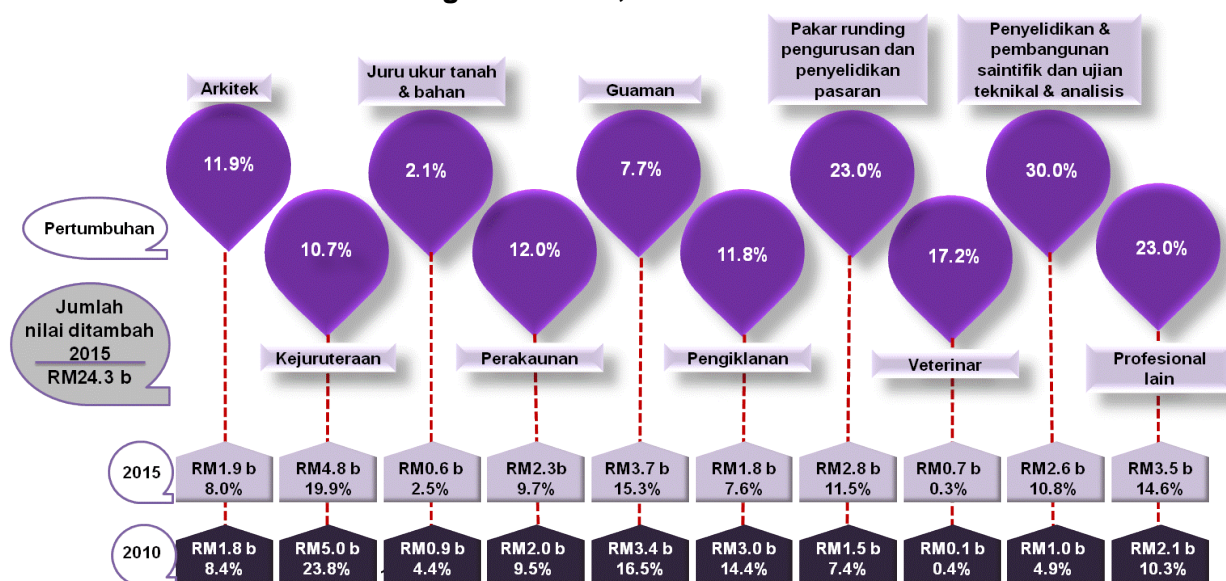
Arkitek

11.9%

Juru ukur tanah & bahan

2.1%

Guaman

7.7%

Pakar runding pengurusan dan penyelidikan pasaran

23.0%

Penyelidikan & pembangunan saintifik dan ujian teknikal & analisis

30.0%

Pertumbuhan

10.7%

12.0%

11.8%

17.2%

23.0%

Jumlah nilai ditambah 2015 RM24.3 b

Kejuruteraan

Perakaunan

Pengiklanan

Veterinar

Profesional lain

| | | | | | | | | | | |
|---|---|---|---|---|---|---|---|---|---|---|
| 2015 | RM1.9 b 8.0% | RM4.8 b 19.9% | RM0.6 b 2.5% | RM2.3b 9.7% | RM3.7 b 15.3% | RM1.8 b 7.6% | RM2.8 b 11.5% | RM0.7 b 0.3% | RM2.6 b 10.8% | RM3.5 b 14.6% |
| 2010 | RM1.8 b 8.4% | RM5.0 b 23.8% | RM0.9 b 4.4% | RM2.0 b 9.5% | RM3.4 b 16.5% | RM3.0 b 14.4% | RM1.5 b 7.4% | RM0.1 b 0.4% | RM1.0 b 4.9% | RM2.1 b 10.3% |